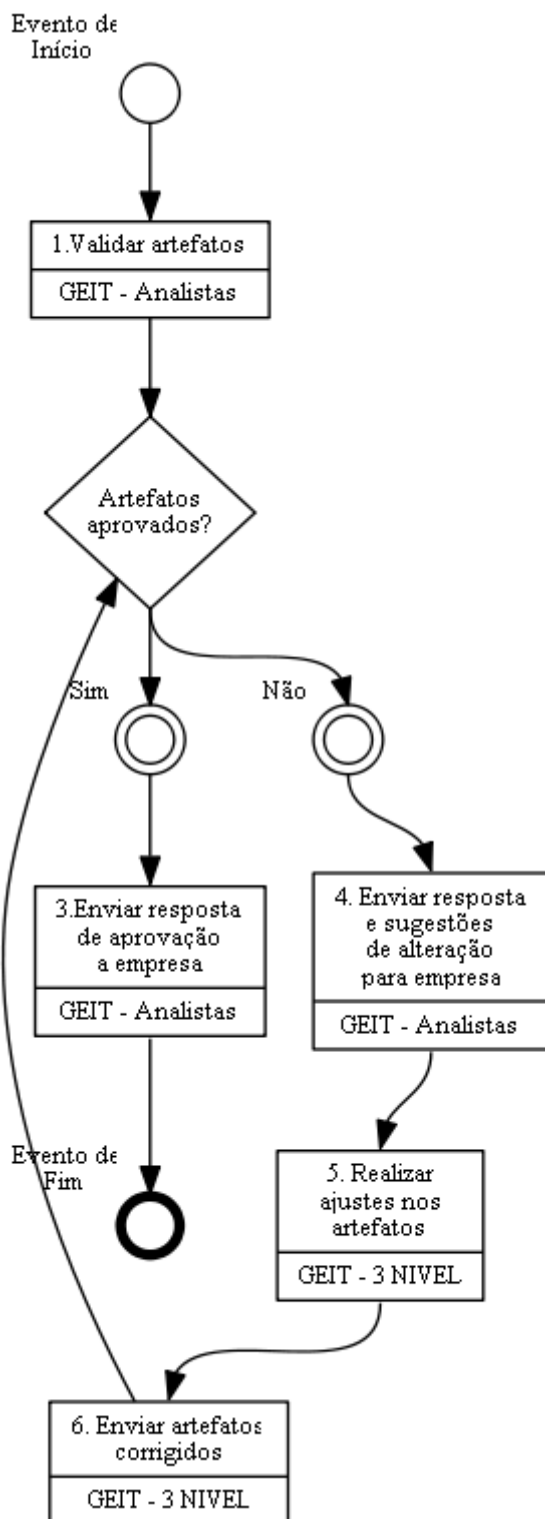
Evento de Início

1.Validar artefatos

GEIT - Analistas

Artefatos aprovados?

Sim

Não

3.Enviar resposta de aprovação a empresa

GEIT - Analistas

4. Enviar resposta e sugestões de alteração para empresa

GEIT - Analistas

Evento de Fim

5. Realizar ajustes nos artefatos

GEIT - 3 NIVEL

6. Enviar artefatos corrigidos

GEIT - 3 NIVEL